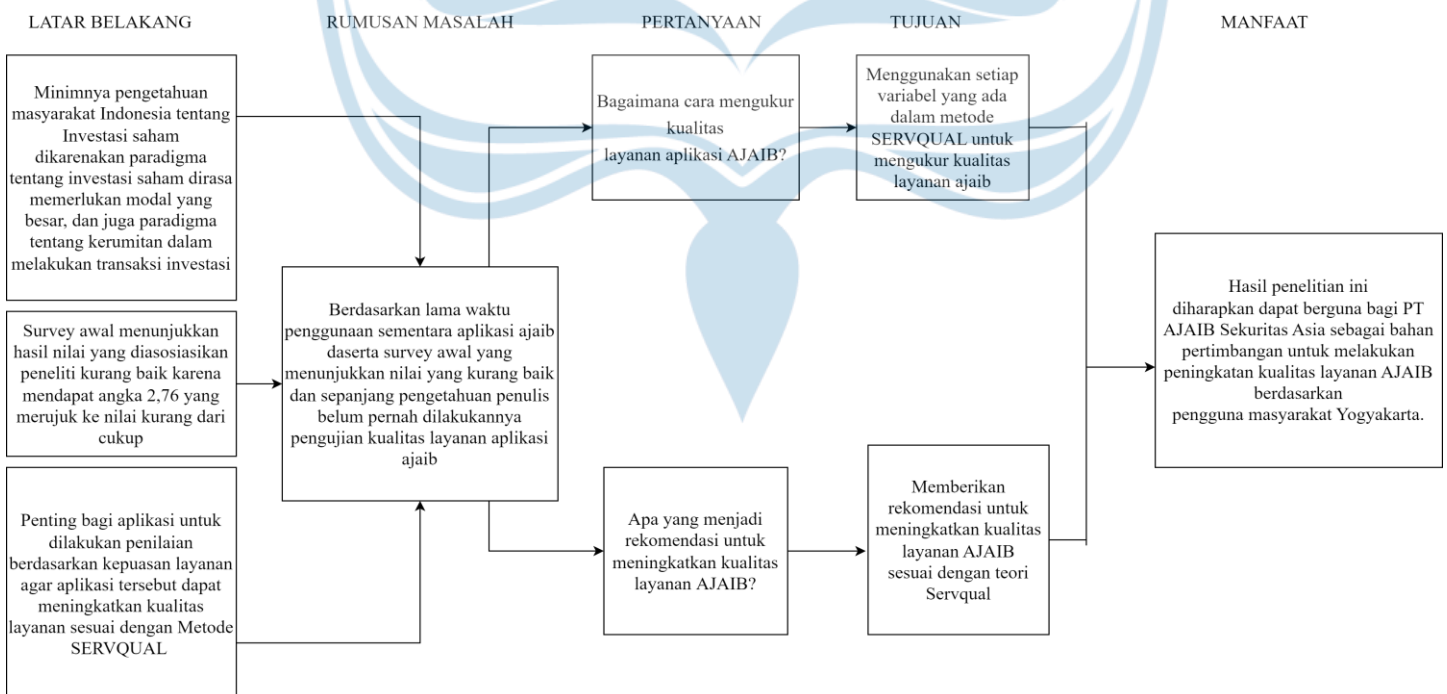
LATAR BELAKANG

RUMUSAN MASALAH

PERTANYAAN

TUJUAN

MANFAAT

Minimnya pengetahuan masyarakat Indonesia tentang Investasi saham dikarenakan paradigma tentang investasi saham dirasa memerlukan modal yang besar, dan juga paradigma tentang kerumitan dalam melakukan transaksi investasi

Survey awal menunjukkan hasil nilai yang diasosiasikan peneliti kurang baik karena mendapat angka 2,76 yang merujuk ke nilai kurang dari cukup

Penting bagi aplikasi untuk dilakukan penilaian berdasarkan kepuasan layanan agar aplikasi tersebut dapat meningkatkan kualitas layanan sesuai dengan Metode SERVQUAL

Berdasarkan lama waktu penggunaan sementara aplikasi ajaib daserta survey awal yang menunjukkan nilai yang kurang baik dan sepanjang pengetahuan penulis belum pernah dilakukannya pengujian kualitas layanan aplikasi ajaib

Bagaimana cara mengukur kualitas layanan aplikasi AJAIB?

Apa yang menjadi rekomendasi untuk meningkatkan kualitas layanan AJAIB?

Menggunakan setiap variabel yang ada dalam metode SERVQUAL untuk mengukur kualitas layanan ajaib

Memberikan rekomendasi untuk meningkatkan kualitas layanan AJAIB sesuai dengan teori Servqual

Hasil penelitian ini diharapkan dapat berguna bagi PT AJAIB Sekuritas Asia sebagai bahan pertimbangan untuk melakukan peningkatan kualitas layanan AJAIB berdasarkan pengguna masyarakat Yogyakarta.